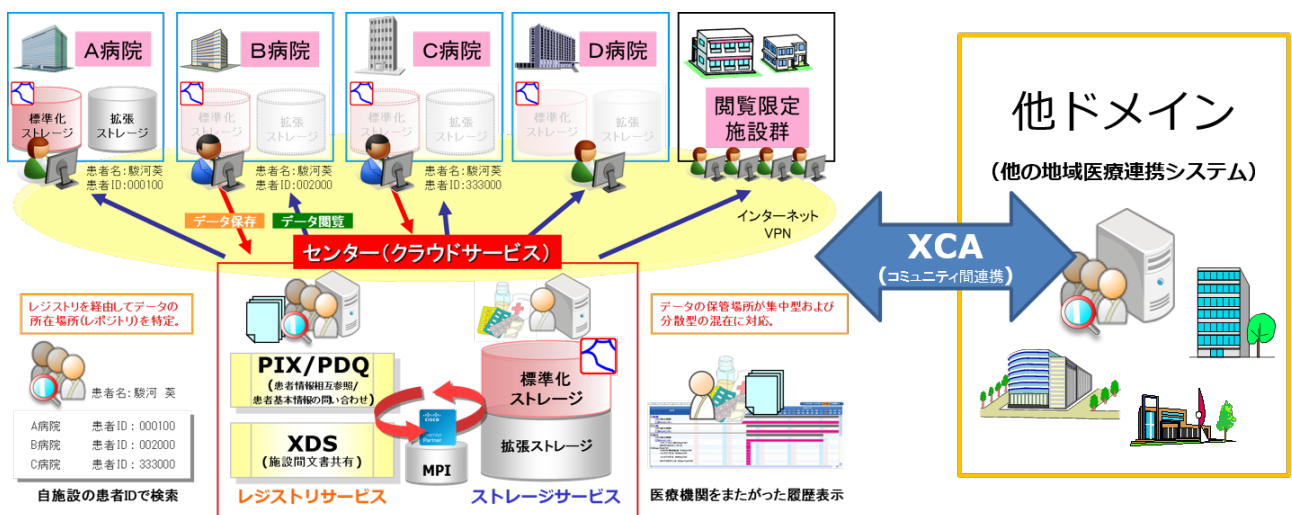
A病院

標準化ストレージ

拡張ストレージ

患者名：駿河葵
患者ID：000100

B病院

標準化ストレージ

拡張ストレージ

患者名：駿河葵
患者ID：002000

C病院

標準化ストレージ

拡張ストレージ

患者名：駿河葵
患者ID：333000

D病院

標準化ストレージ

拡張ストレージ

閲覧限定施設群

他ドメイン

（他の地域医療連携システム）

データ保存

データ閲覧

インターネット
VPN

センター（クラウドサービス）

XCA
（コミュニティ間連携）

レジストリを経由してデータの所在場所（レジストリ）を特定。

患者名：駿河 葵

| A病院 | 患者ID：000100 |
|---|---|
| B病院 | 患者ID：002000 |
| C病院 | 患者ID：333000 |

自施設の患者IDで検索

PIX/PDQ
（患者情報相互参照/患者基本情報の問い合わせ）

XDS
（施設間文書共有）

MPI

標準化ストレージ

拡張ストレージ

レジストリサービス

ストレージサービス

データの保管場所が集中型および分散型の混在に対応。

医療機関をまたがった履歴表示